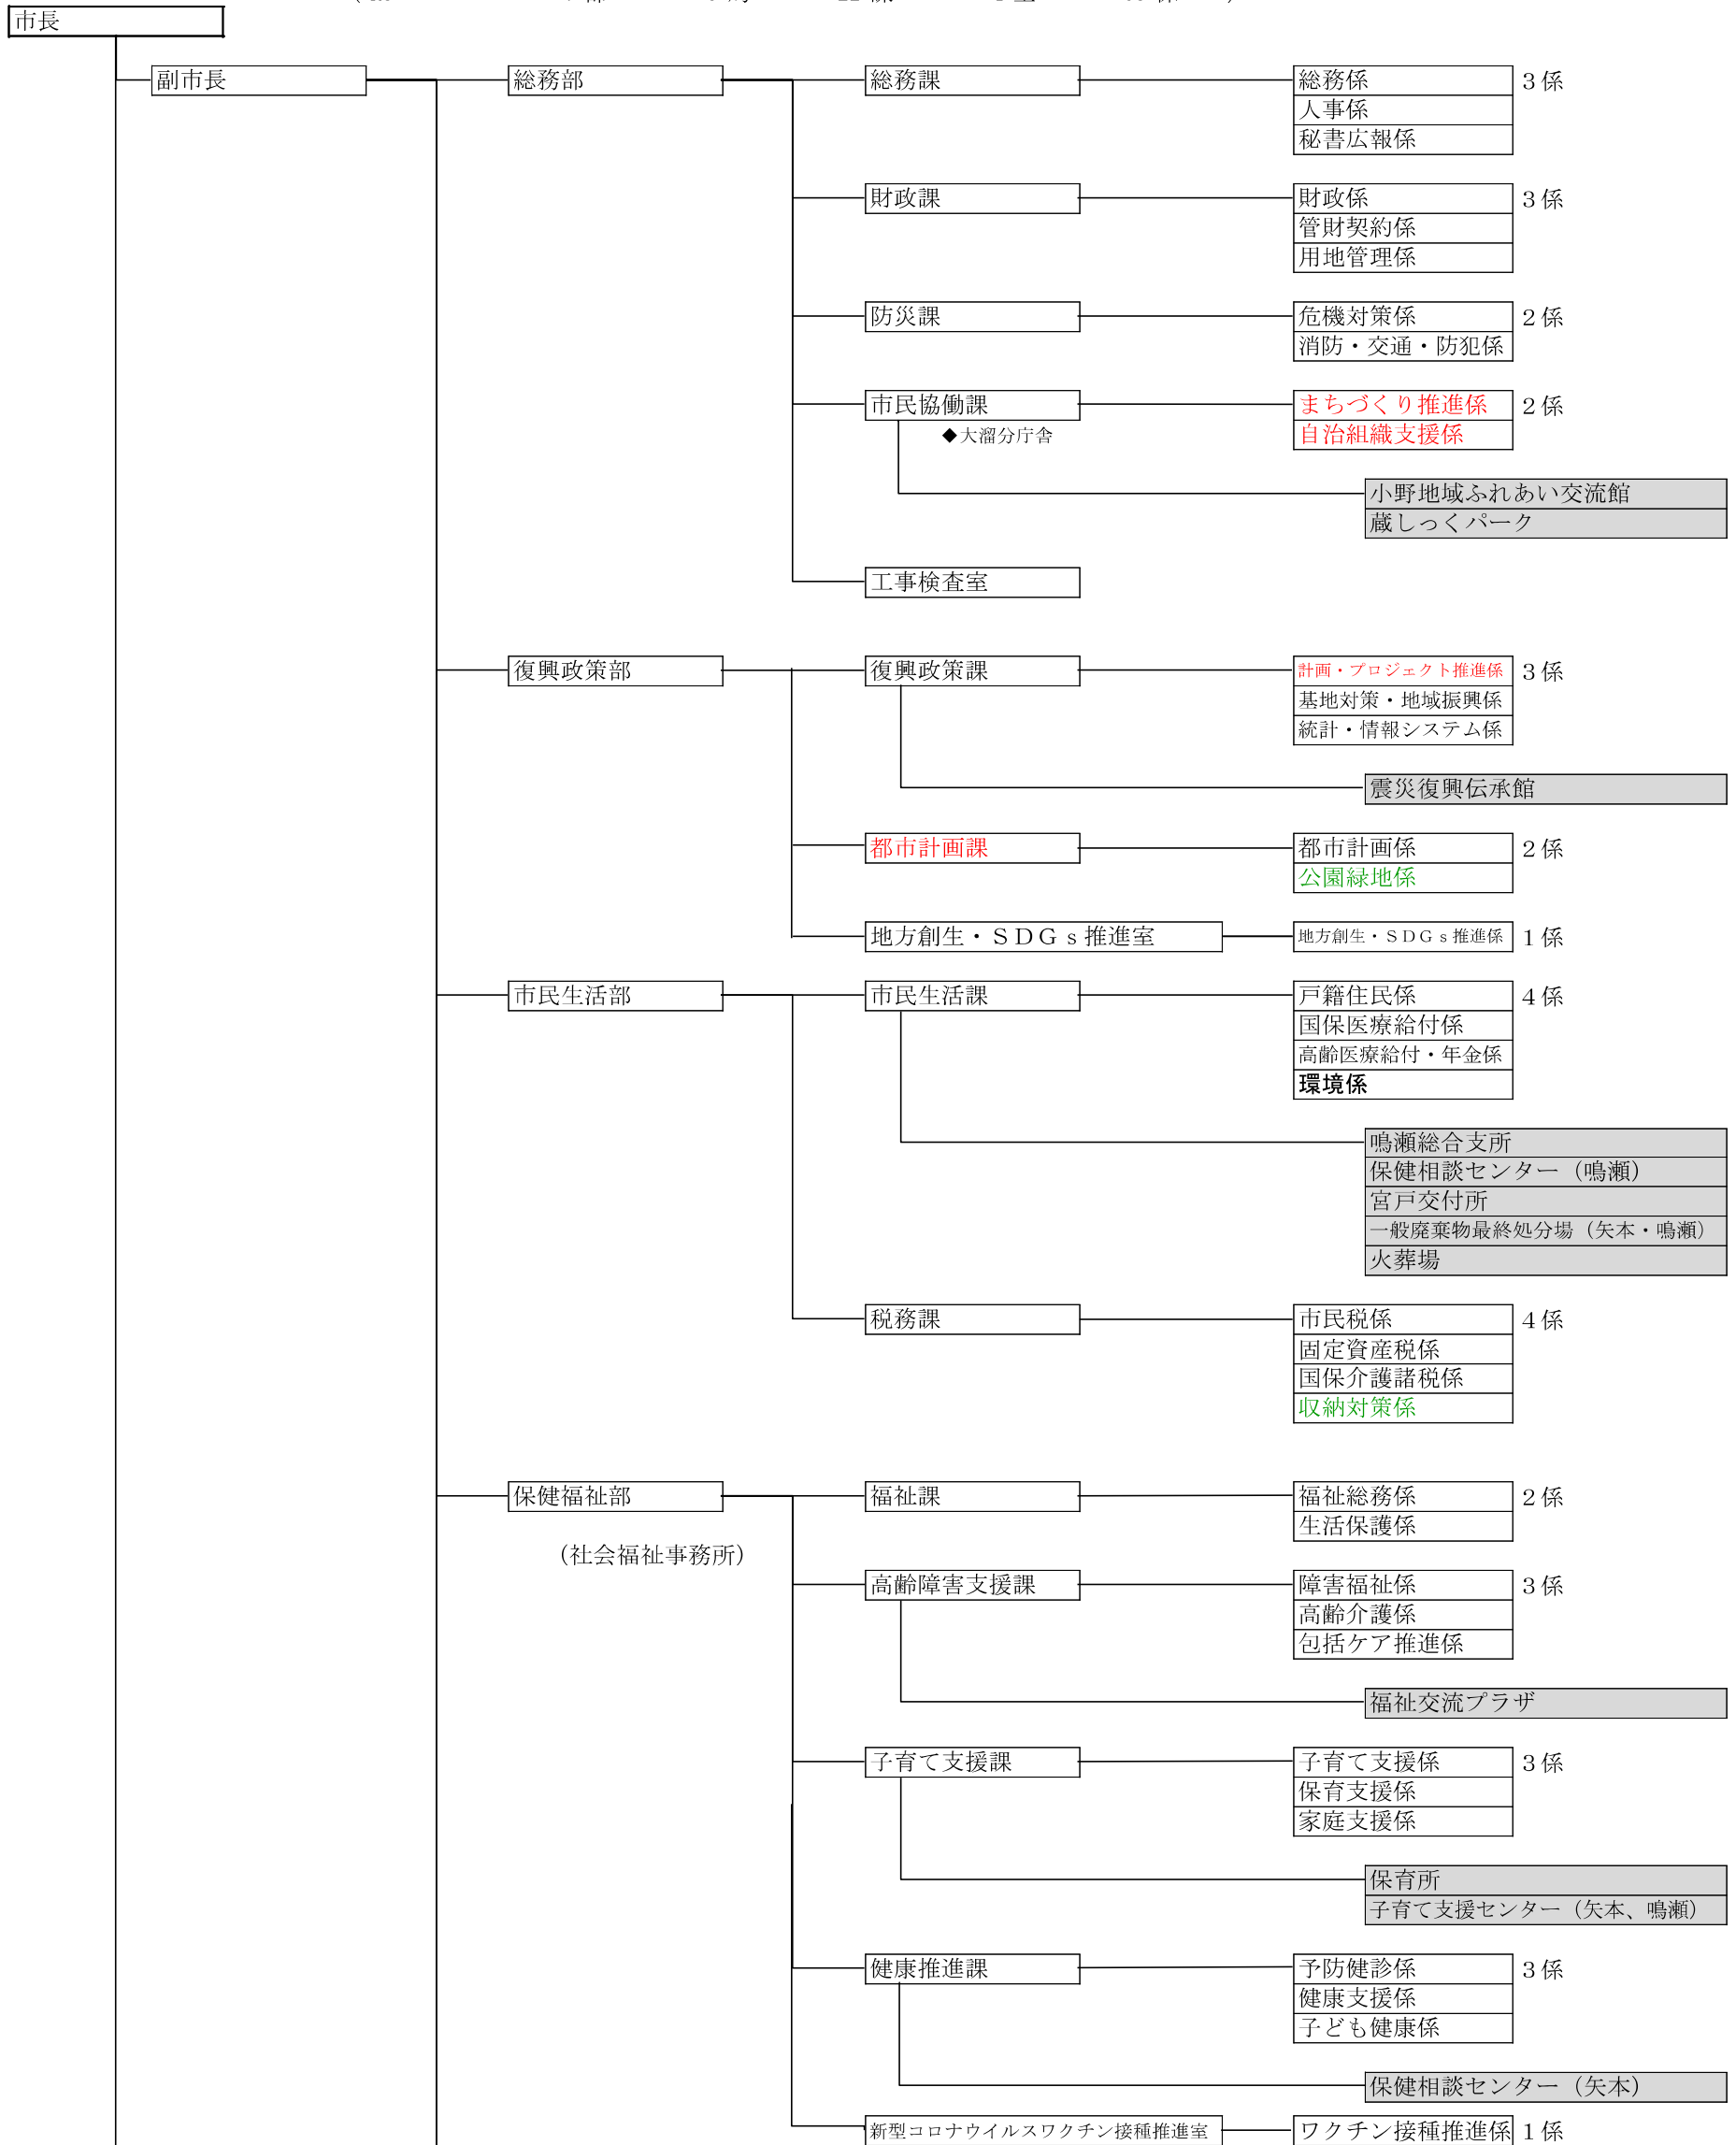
市長

副市長

総務部
総務課
総務係
人事係
秘書広報係
3 係

財政課
財政係
管財契約係
用地管理係
3 係

防災課
危機対策係
消防・交通・防犯係
2 係

市民協働課
まちづくり推進係
自治組織支援係
2 係
◆大溜分庁舎
小野地域ふれあい交流館
蔵しっくパーク

工事検査室

復興政策部
復興政策課
計画・プロジェクト推進係
基地対策・地域振興係
統計・情報システム係
3 係
震災復興伝承館

都市計画課
都市計画係
公園緑地係
2 係

地方創生・ＳＤＧｓ推進室
地方創生・ＳＤＧｓ推進係
1 係

市民生活部
市民生活課
戸籍住民係
国保医療給付係
高齢医療給付・年金係
環境係
4 係
鳴瀬総合支所
保健相談センター（鳴瀬）
宮戸交付所
一般廃棄物最終処分場（矢本・鳴瀬）
火葬場

税務課
市民税係
固定資産税係
国保介護諸税係
収納対策係
4 係

保健福祉部
（社会福祉事務所）
福祉課
福祉総務係
生活保護係
2 係

高齢障害支援課
障害福祉係
高齢介護係
包括ケア推進係
3 係
福祉交流プラザ

子育て支援課
子育て支援係
保育支援係
家庭支援係
3 係
保育所
子育て支援センター（矢本、鳴瀬）

健康推進課
予防健診係
健康支援係
子ども健康係
3 係
保健相談センター（矢本）

新型コロナウイルスワクチン接種推進室
ワクチン接種推進係
1 係